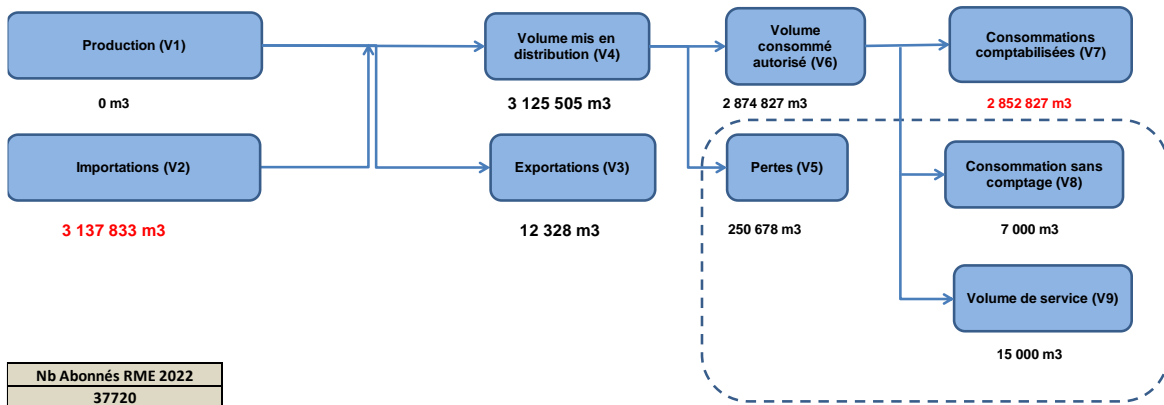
Production (V1)

0 m3

Importations (V2)

3 137 833 m3

Volume mis en distribution (V4)

3 125 505 m3

Exportations (V3)

12 328 m3

Volume consommé autorisé (V6)

2 874 827 m3

Pertes (V5)

250 678 m3

Consommations comptabilisées (V7)

2 852 827 m3

Consommation sans comptage (V8)

7 000 m3

Volume de service (V9)

15 000 m3

| Nb Abonnés RME 2022 |
|---|
| 37720 |